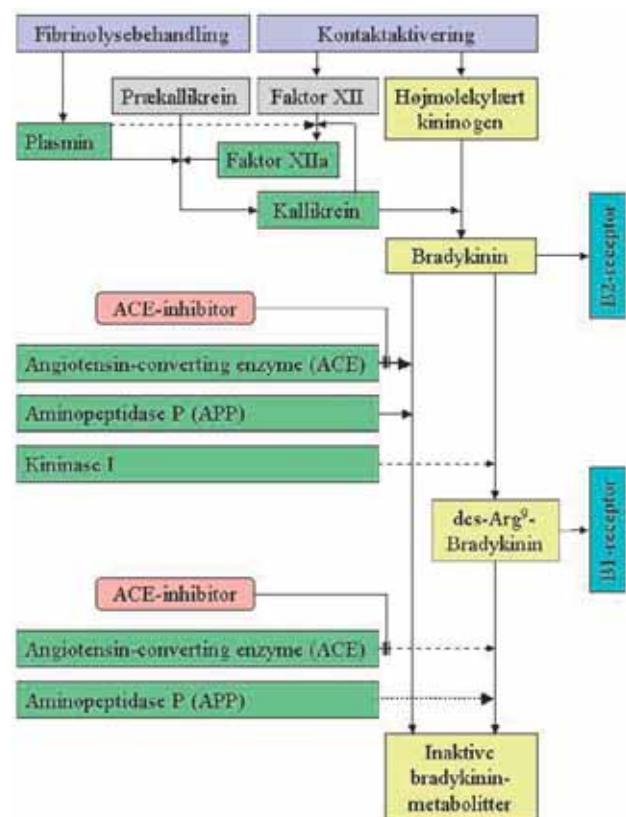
Fibrinolysebehandling

Kontaktaktivering

Prækallikrein

Faktor XII

Højmolekylært kininogen

Plasmin

Faktor XIIa

Kallikrein

Bradykinin

B2-receptor

ACE-inhibitor

Angiotensin-converting enzyme (ACE)

Aminopeptidase P (APP)

Kininase I

des-Arg$^9$-Bradykinin

B1-receptor

ACE-inhibitor

Angiotensin-converting enzyme (ACE)

Aminopeptidase P (APP)

Inaktive bradykininmetabolitter